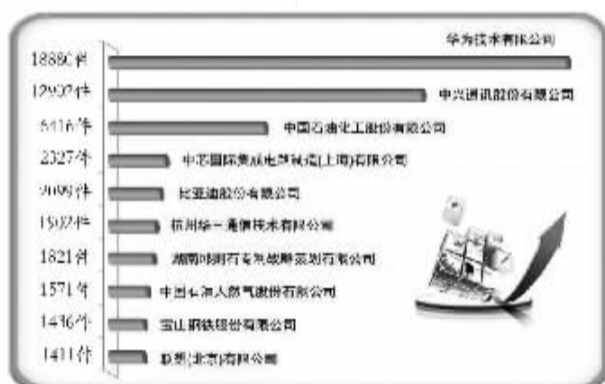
18880件 华为技术有限公司
12902件 中兴通讯股份有限公司
6116件 中国石油化工股份有限公司
2327件 中芯国际集成电路制造(上海)有限公司
2095件 比亚迪股份有限公司
1592件 杭州华三通信技术有限公司
1821件 湖南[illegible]
1571件 中国石油天然气股份有限公司
1436件 宝山钢铁股份有限公司
1411件 联想(北京)有限公司